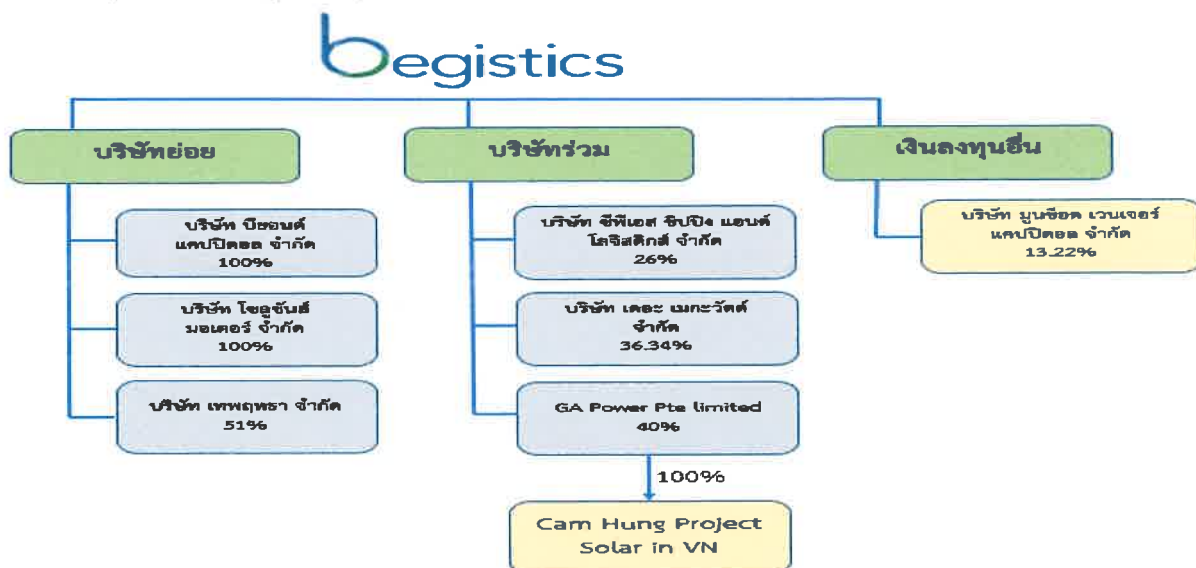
begistics

บริษัทย่อย

บริษัท บียอนด์ แคปปิตอล จำกัด 100%

บริษัท โซลูชั่นส์ มอเตอร์ จำกัด 100%

บริษัท เทพฤทธา จำกัด 51%

บริษัทร่วม

บริษัท ซีพีเอส ชิปปิ้ง แอนด์ โลจิสติกส์ จำกัด 26%

บริษัท เดอะ เมกะวัตต์ จำกัด 36.34%

GA Power Pte limited 40%

100%

Cam Hung Project Solar in VN

เงินลงทุนอื่น

บริษัท มูนช็อต เวนเจอร์ แคปปิตอล จำกัด 13.22%